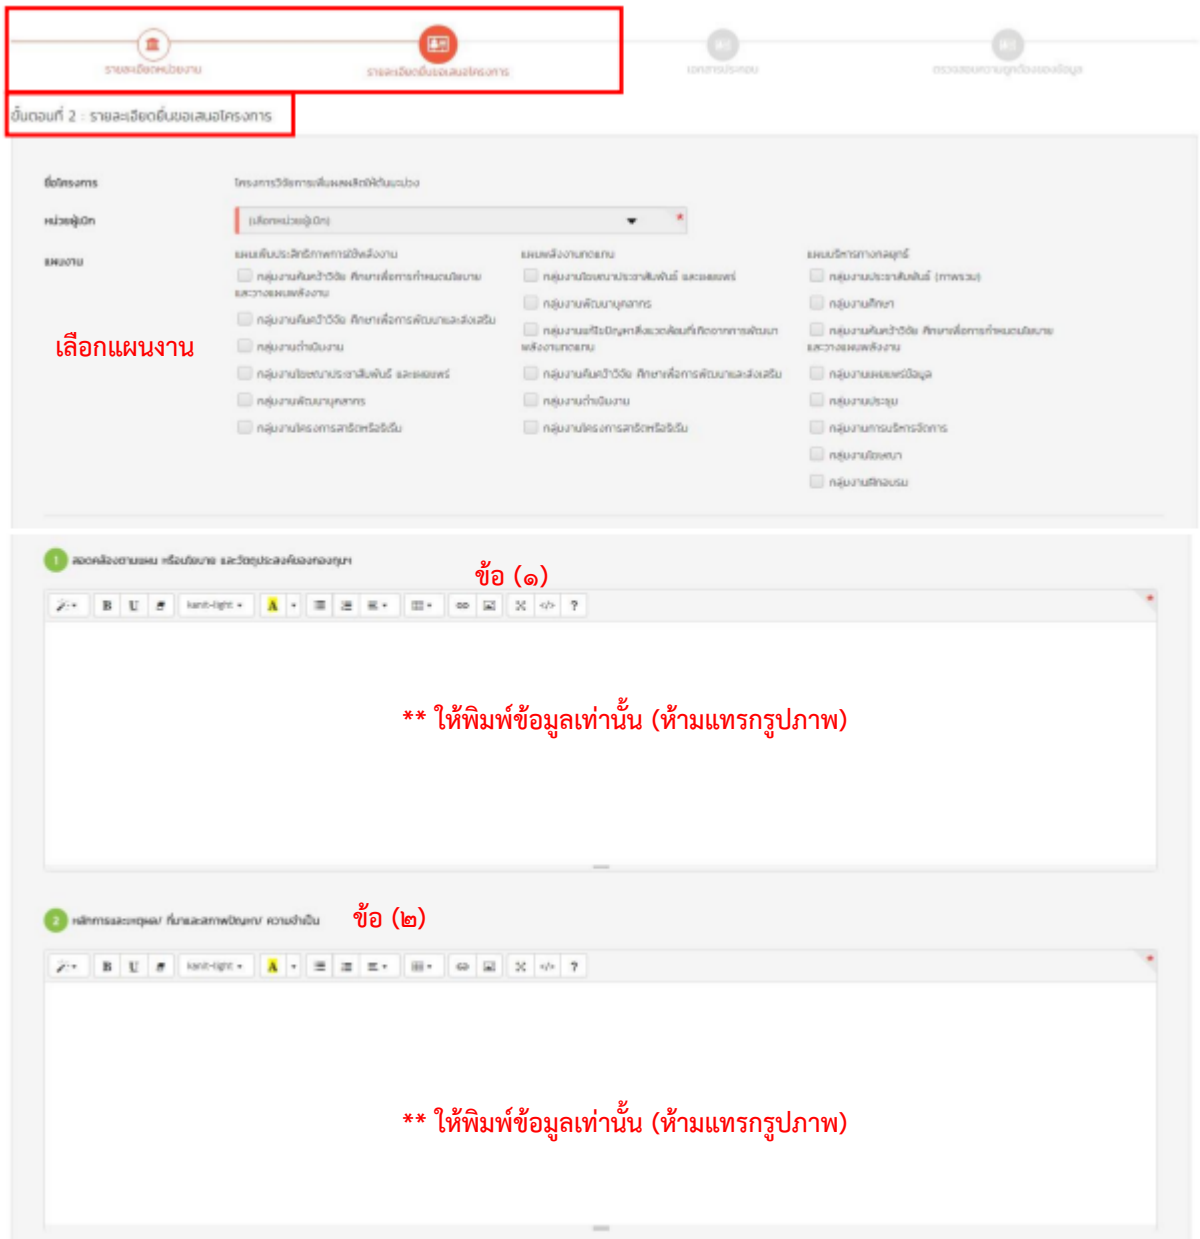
รายละเอียดหน่วยงาน

รายละเอียดยื่นขอเสนอโครงการ

เอกสารประกอบ

ตรวจสอบความถูกต้องของข้อมูล

ขั้นตอนที่ 2 : รายละเอียดยื่นขอเสนอโครงการ

ชื่อโครงการ

โครงการวิจัยการเพิ่มผลผลิตพืชในแปลง

หน่วยผู้บริการ

(เลือกหน่วยผู้บริการ)

แผนงาน

เลือกแผนงาน

แผนเพิ่มประสิทธิภาพการใช้พลังงาน

กลุ่มงานค้นคว้าวิจัย ศึกษาเพื่อการกำหนดนโยบายและวางแผนพลังงาน

กลุ่มงานค้นคว้าวิจัย ศึกษาเพื่อการพัฒนาและส่งเสริม

กลุ่มงานดำเนินงาน

กลุ่มงานโฆษณาประชาสัมพันธ์ และเผยแพร่

กลุ่มงานพัฒนาบุคลากร

กลุ่มงานโครงการสาธิตหรือริเริ่ม

แผนพลังงานทดแทน

กลุ่มงานโฆษณาประชาสัมพันธ์ และเผยแพร่

กลุ่มงานพัฒนาบุคลากร

กลุ่มงานแก้ไขปัญหาสิ่งแวดล้อมที่เกิดจากการพัฒนาพลังงานทดแทน

กลุ่มงานค้นคว้าวิจัย ศึกษาเพื่อการพัฒนาและส่งเสริม

กลุ่มงานดำเนินงาน

กลุ่มงานโครงการสาธิตหรือริเริ่ม

แผนบริหารทางกลยุทธ์

กลุ่มงานประชาสัมพันธ์ (ภาพรวม)

กลุ่มงานศึกษา

กลุ่มงานค้นคว้าวิจัย ศึกษาเพื่อการกำหนดนโยบายและวางแผนพลังงาน

กลุ่มงานเผยแพร่ข้อมูล

กลุ่มงานประชุม

กลุ่มงานการบริหารจัดการ

กลุ่มงานติดตาม

กลุ่มงานฝึกอบรม

1 สอดคล้องตามแผน หรือนโยบาย และวัตถุประสงค์ของกองทุนฯ

ข้อ (๑)

B U kanit-light A ?

** ให้พิมพ์ข้อมูลเท่านั้น (ห้ามแทรกรูปภาพ)

2 หลักการและเหตุผล/ ที่มาและสภาพปัญหา/ ความจำเป็น

ข้อ (๒)

B U kanit-light A ?

** ให้พิมพ์ข้อมูลเท่านั้น (ห้ามแทรกรูปภาพ)